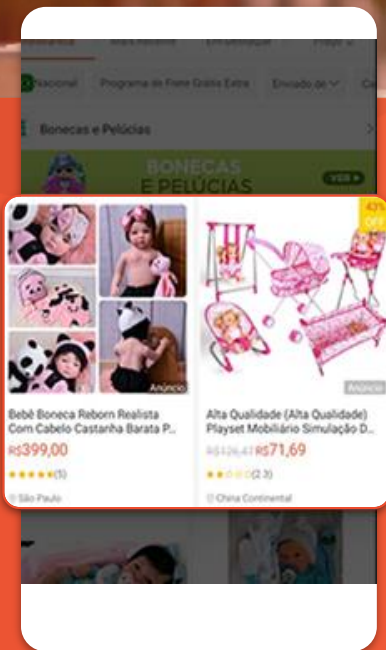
Nacional
Programa de Frete Grátis Extra
Enviado de

Bonecas e Pelúcias

BONECAS E PELÚCIAS
VER

Anúncio
Bebê Boneca Reborn Realista Com Cabelo Castanha Barata P...
R$399,00
(5)
São Paulo

43% OFF
Anúncio
Alta Qualidade (Alta Qualidade) Playset Mobiliário Simulação D...
R$126,47 R$71,69
(2.3)
China Continental